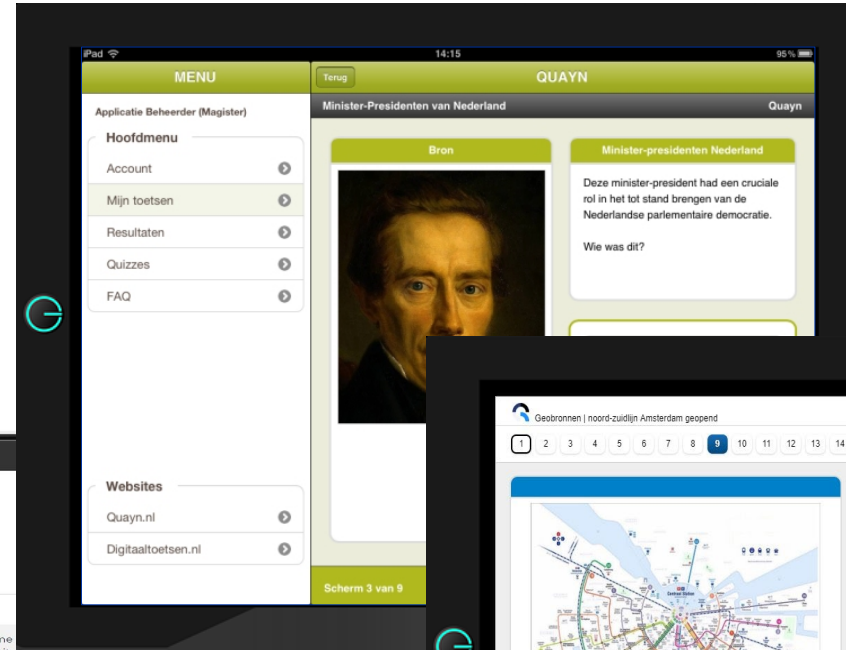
iPad
14:15
95%
MENU
Terug
QUAYN
Applicatie Beheerder (Magister)
Minister-Presidenten van Nederland
Quayn
Hoofdmenu
Account
Mijn toetsen
Resultaten
Quizzes
FAQ
Bron
Minister-presidenten Nederland
Deze minister-president had een cruciale rol in het tot stand brengen van de Nederlandse parlementaire democratie.

Wie was dit?
Websites
Quayn.nl
Digitaaltoetsen.nl
Scherm 3 van 9
Geobronnen | noord-zuidlijn Amsterdam geopend
1 2 3 4 5 6 7 8 9 10 11 12 13 14
Centraal Station